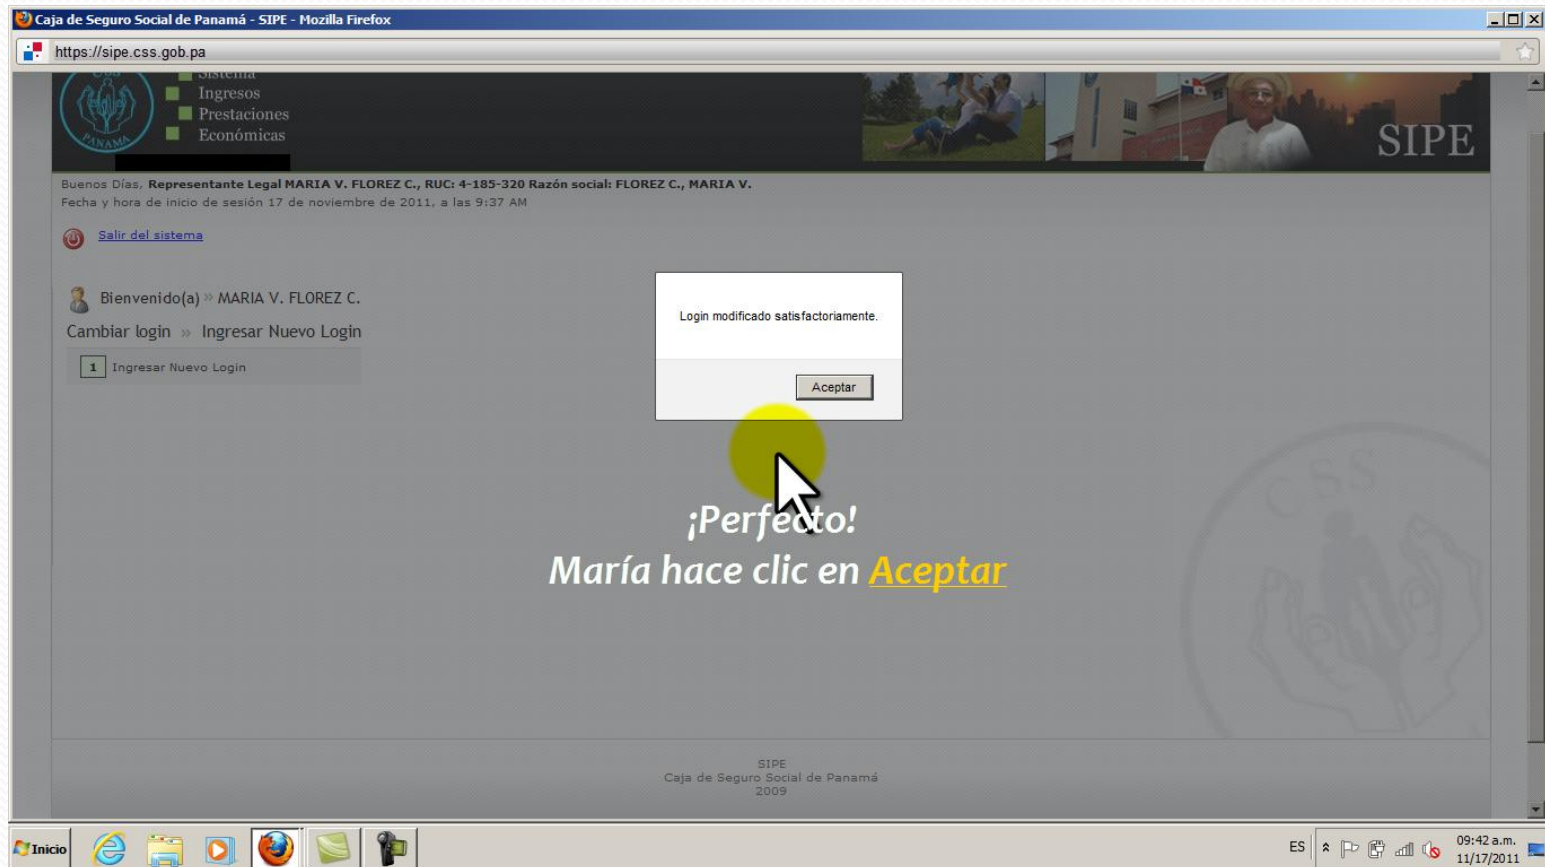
Caja de Seguro Social de Panamá - SIPE - Mozilla Firefox

https://sipe.css.gob.pa

CSS PANAMA

Sistema
Ingresos
Prestaciones
Económicas

SIPE

Buenos Días, Representante Legal MARIA V. FLOREZ C., RUC: 4-185-320 Razón social: FLOREZ C., MARIA V.
Fecha y hora de inicio de sesión 17 de noviembre de 2011, a las 9:37 AM

Salir del sistema

Bienvenido(a) » MARIA V. FLOREZ C.

Cambiar login » Ingresar Nuevo Login

1 Ingresar Nuevo Login

Login modificado satisfactoriamente.

Aceptar

¡Perfecto!
María hace clic en Aceptar

SIPE
Caja de Seguro Social de Panamá
2009

Inicio

ES

09:42 a.m.
11/17/2011